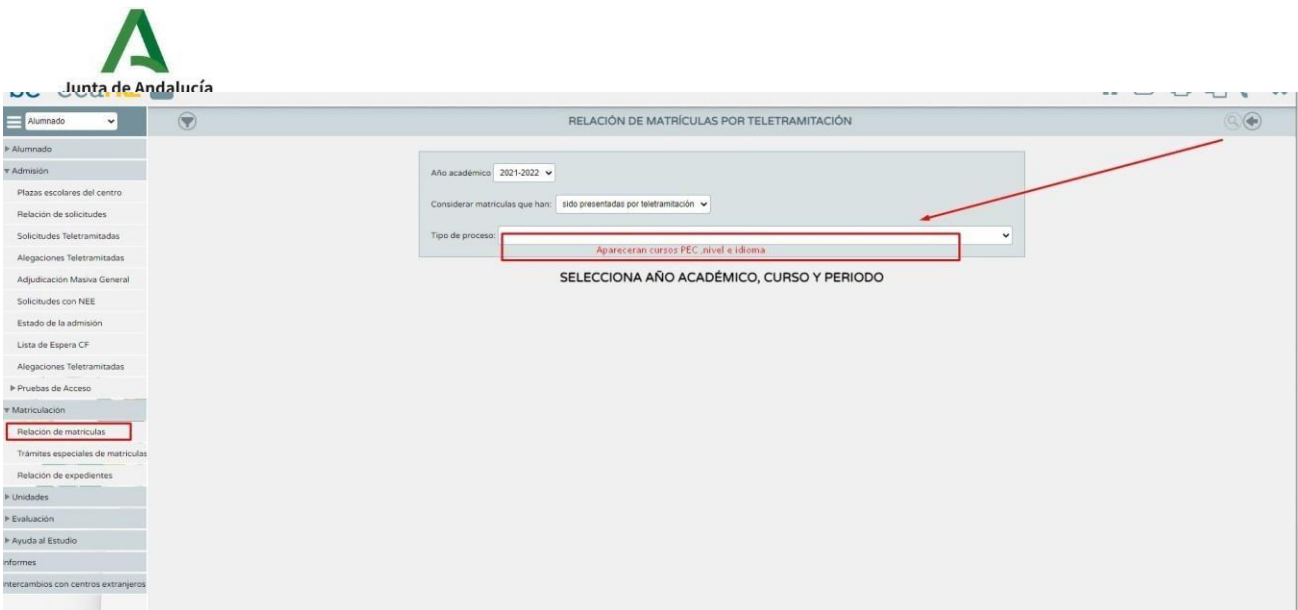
Junta de Andalucía

Alumnado

RELACIÓN DE MATRÍCULAS POR TELETRAMITACIÓN

▸ Alumnado
▾ Admisión
Plazas escolares del centro
Relación de solicitudes
Solicitudes Teletramitadas
Alegaciones Teletramitadas
Adjudicación Masiva General
Solicitudes con NEE
Estado de la admisión
Lista de Espera CF
Alegaciones Teletramitadas
▸ Pruebas de Acceso
▾ Matriculación
Relación de matrículas
Trámites especiales de matrículas
Relación de expedientes
▸ Unidades
▸ Evaluación
▸ Ayuda al Estudio
Informes
Intercambios con centros extranjeros

Año académico 2021-2022

Considerar matrículas que han: sido presentadas por teletramitación

Tipo de proceso:

Apareceran cursos PEC ,nivel e idioma

SELECCIONA AÑO ACADÉMICO, CURSO Y PERIODO